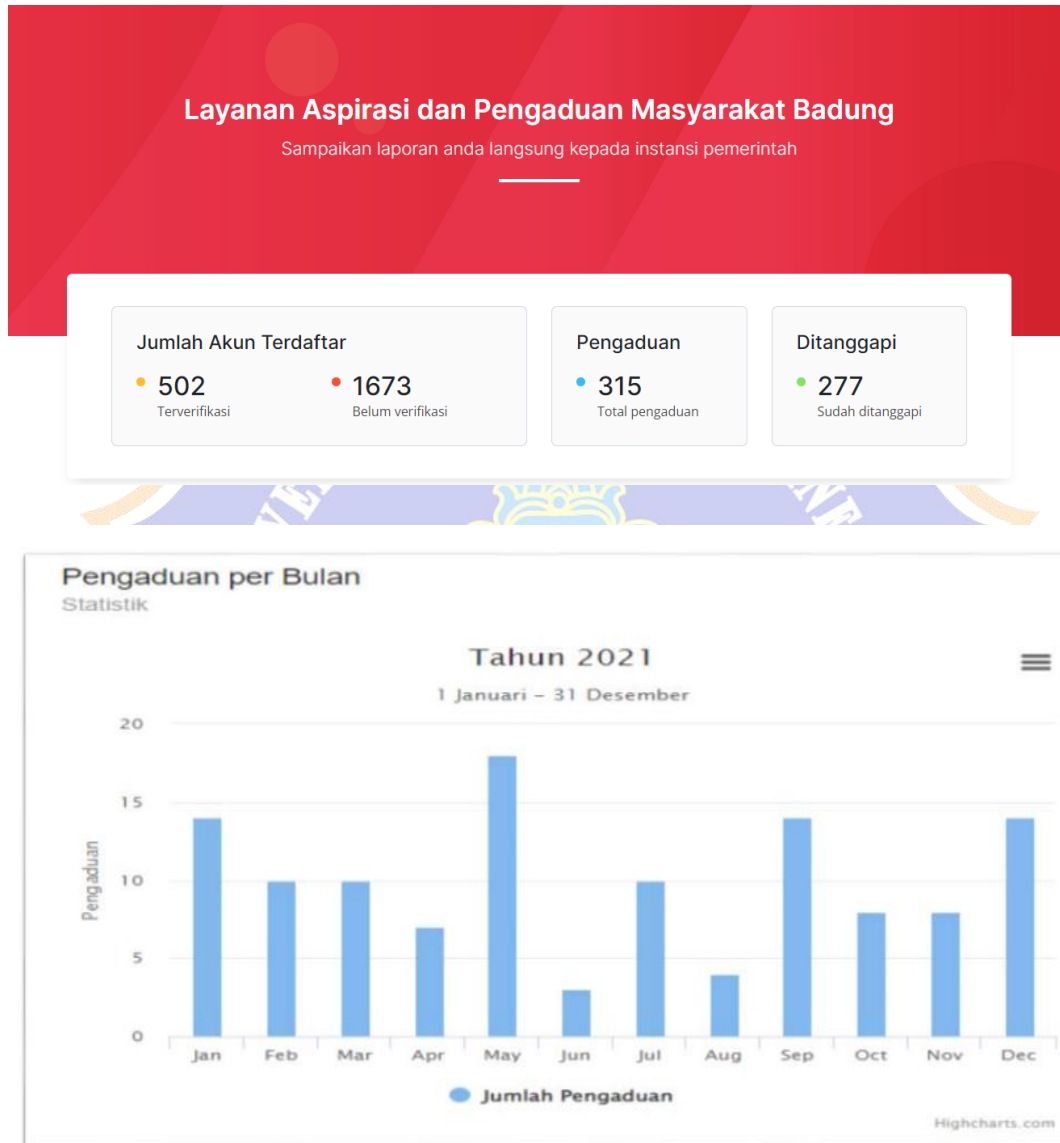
Layanan Aspirasi dan Pengaduan Masyarakat Badung

Sampaikan laporan anda langsung kepada instansi pemerintah

Jumlah Akun Terdaftar

502
Terverifikasi

1673
Belum verifikasi

Pengaduan

315
Total pengaduan

Ditanggapi

277
Sudah ditanggapi

Pengaduan per Bulan
Statistik

Tahun 2021

1 Januari – 31 Desember

20
15
10
5
0

Pengaduan

Jan Feb Mar Apr May Jun Jul Aug Sep Oct Nov Dec

Jumlah Pengaduan

Highcharts.com